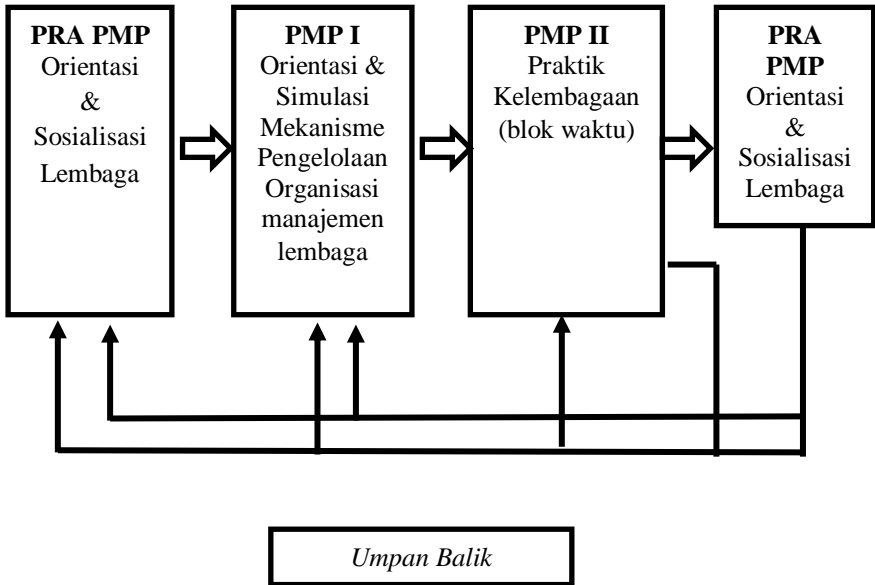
PRA PMP
Orientasi & Sosialisasi Lembaga

PMP I
Orientasi & Simulasi Mekanisme Pengelolaan Organisasi manajemen lembaga

PMP II
Praktik Kelembagaan (blok waktu)

PRA PMP
Orientasi & Sosialisasi Lembaga

*Umpan Balik*